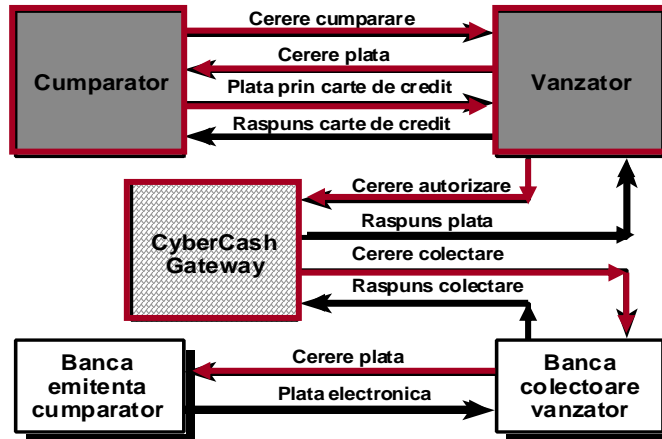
Cumparator

Cerere cumparare

Cerere plata

Plata prin carte de credit

Raspuns carte de credit

Vanzator

Cerere autorizare

CyberCash Gateway

Raspuns plata

Cerere colectare

Raspuns colectare

Banca emitenta cumparator

Cerere plata

Plata electronica

Banca colectoare vanzator